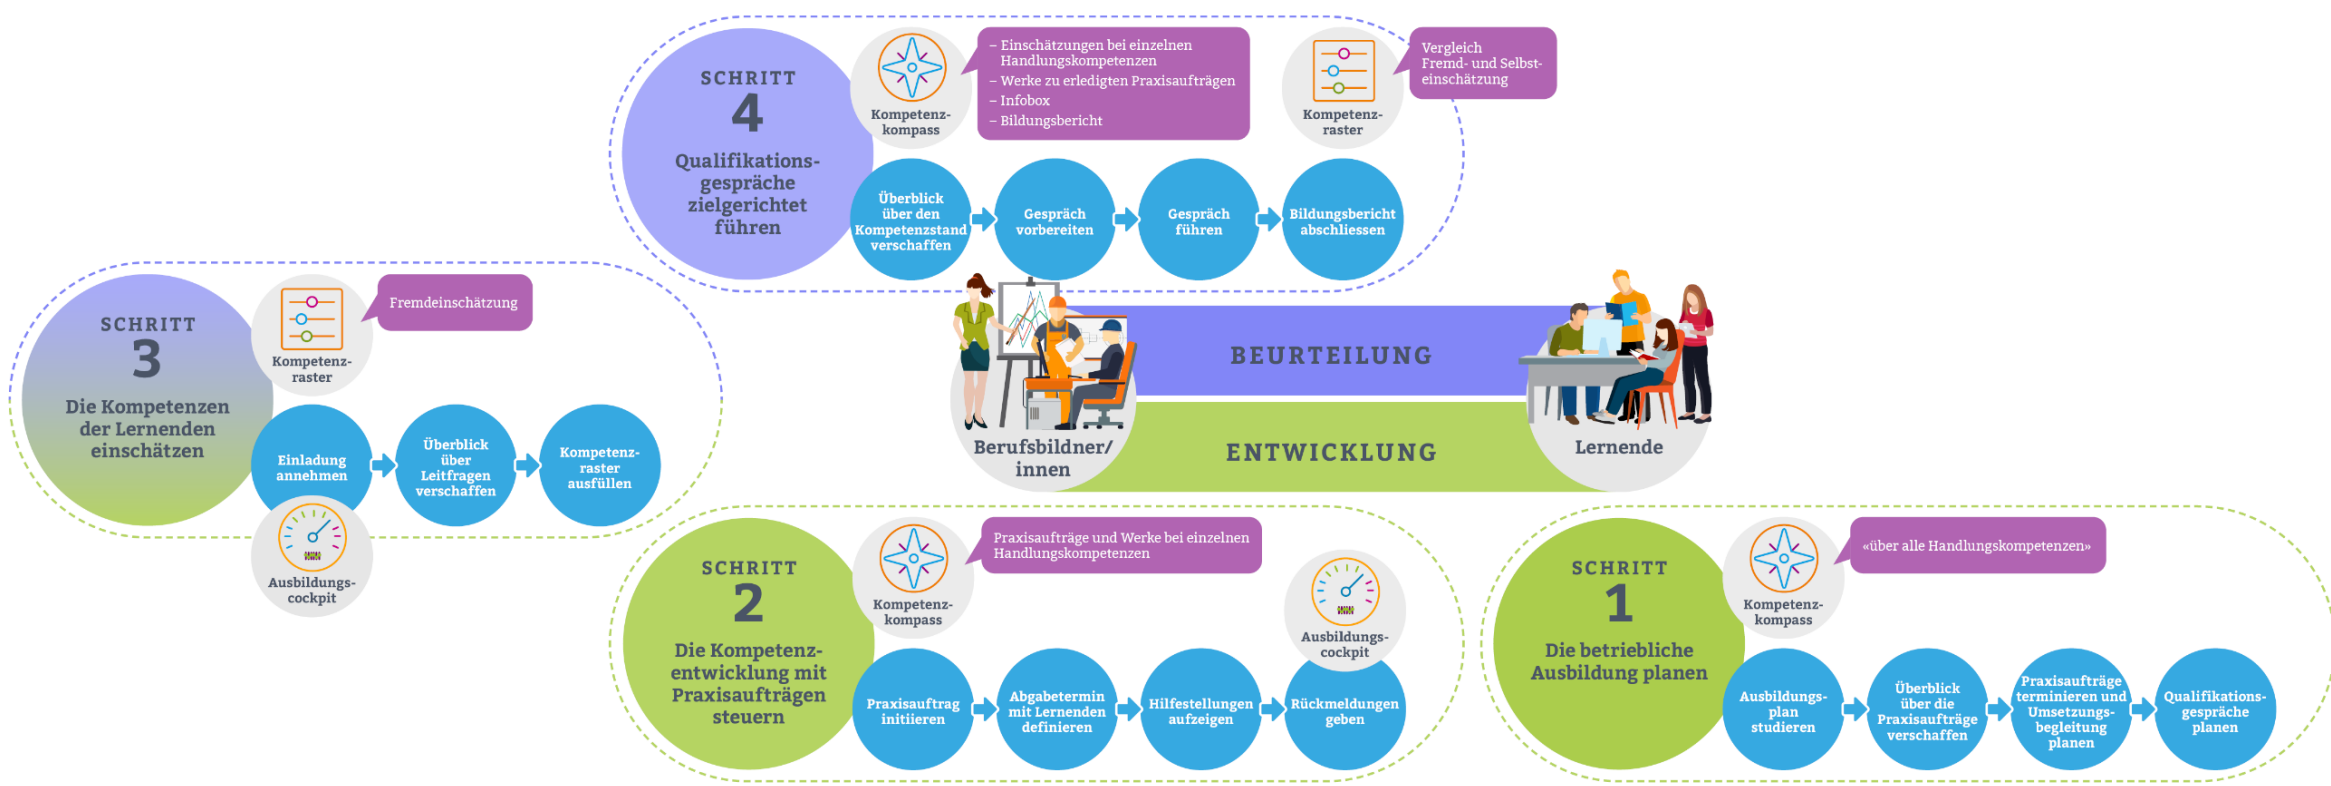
SCHRITT
4
Qualifikationsgespräche zielgerichtet führen

Kompetenzkompass

– Einschätzungen bei einzelnen Handlungskompetenzen
– Werke zu erledigten Praxisaufträgen
– Infobox
– Bildungsbericht

Kompetenzraster

Vergleich Fremd- und Selbsteinschätzung

Überblick über den Kompetenzstand verschaffen

Gespräch vorbereiten

Gespräch führen

Bildungsbericht abschliessen

SCHRITT
3
Die Kompetenzen der Lernenden einschätzen

Kompetenzraster

Fremdeinschätzung

Einladung annehmen

Überblick über Leitfragen verschaffen

Kompetenzraster ausfüllen

Ausbildungscockpit

BEURTEILUNG

ENTWICKLUNG

Berufsbildner/innen

Lernende

SCHRITT
2
Die Kompetenzentwicklung mit Praxisaufträgen steuern

Kompetenzkompass

Praxisaufträge und Werke bei einzelnen Handlungskompetenzen

Ausbildungscockpit

Praxisauftrag initiieren

Abgabetermin mit Lernenden definieren

Hilfestellungen aufzeigen

Rückmeldungen geben

SCHRITT
1
Die betriebliche Ausbildung planen

Kompetenzkompass

«über alle Handlungskompetenzen»

Ausbildungsplan studieren

Überblick über die Praxisaufträge verschaffen

Praxisaufträge terminieren und Umsetzungsbegleitung planen

Qualifikationsgespräche planen